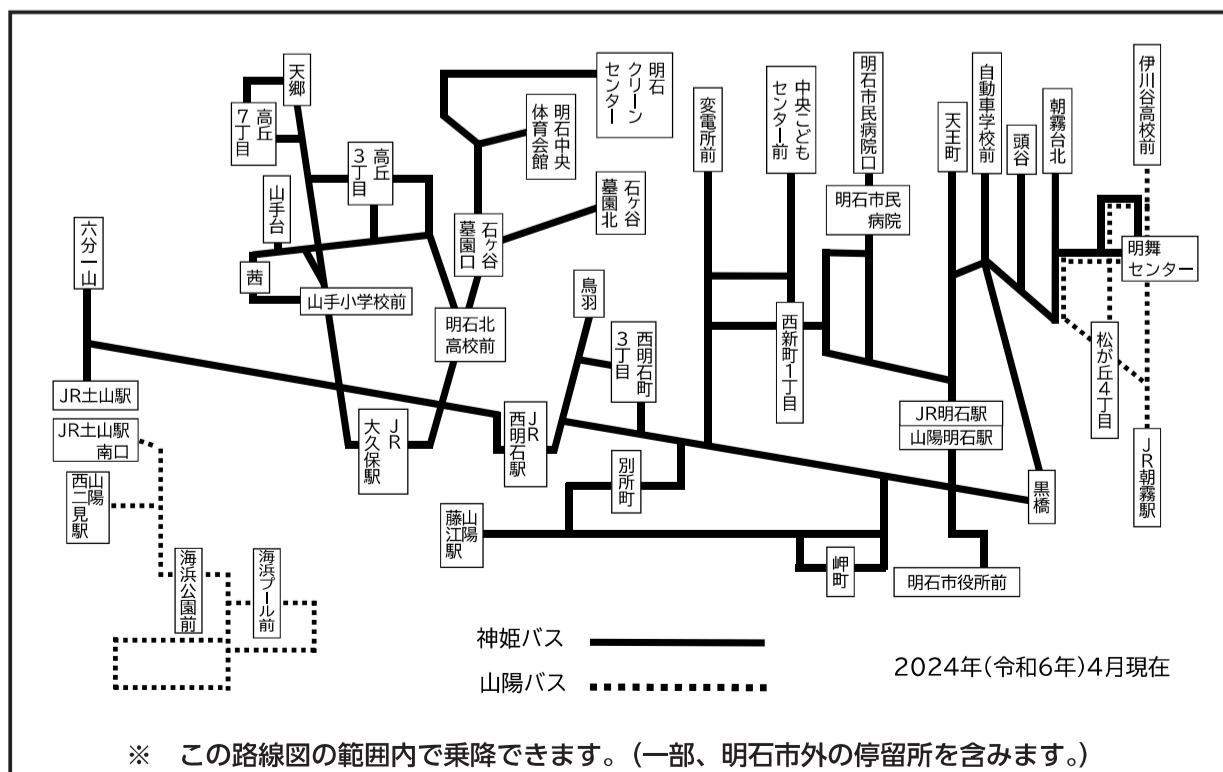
天郷
7丁目 高丘
高丘 3丁目
山手台
茜
山手小学校前
六分一山
JR土山駅
JR土山駅 南口
山陽 西二見駅
海浜公園前
海浜プール前
明石クリーンセンター
明石中央体育会館
石ケ谷 墓園口
石ケ谷 墓園北
明石北高校前
JR大久保駅
JR西明石駅
鳥羽
西明石町3丁目
変電所前
中央こどもセンター前
明石市民病院口
明石市民病院
西新町1丁目
別所町
山陽藤江駅
岬町
天王町
自動車学校前
頭谷
朝霧台北
伊川谷高校前
明舞センター
松が丘4丁目
JR朝霧駅
JR明石駅
山陽明石駅
黒橋
明石市役所前

神姫バス
山陽バス

2024年(令和6年)4月現在

※　この路線図の範囲内で乗降できます。(一部、明石市外の停留所を含みます。)